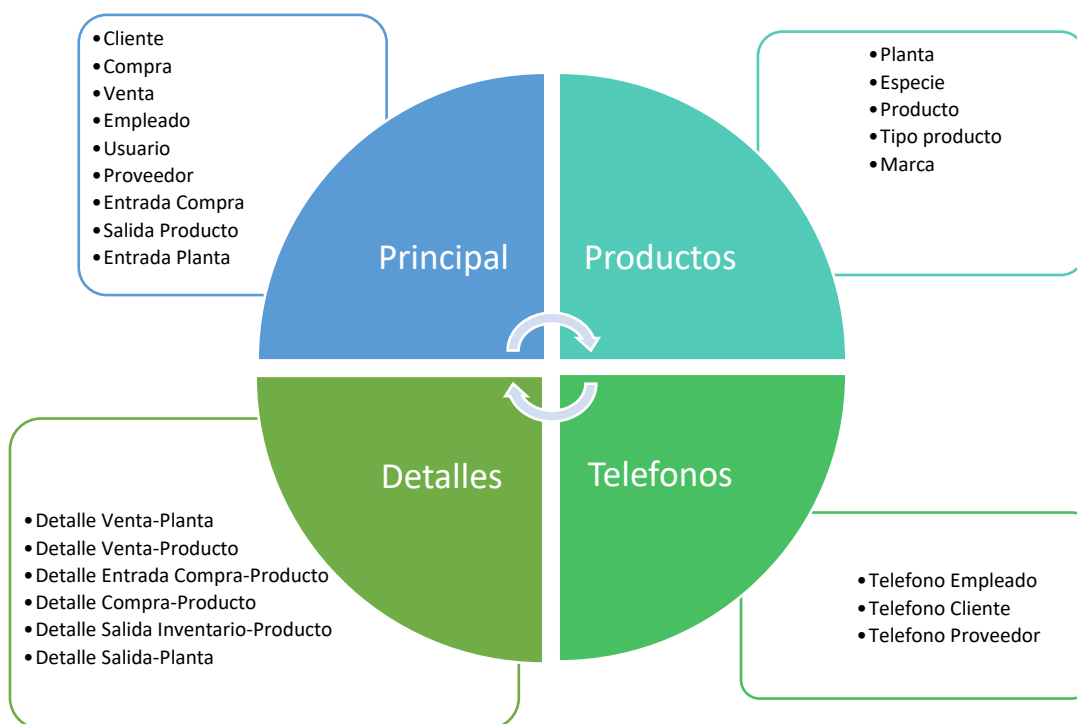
- Cliente
- Compra
- Venta
- Empleado
- Usuario
- Proveedor
- Entrada Compra
- Salida Producto
- Entrada Planta

Principal

- Planta
- Especie
- Producto
- Tipo producto
- Marca

Productos

Detalles

- Detalle Venta-Planta
- Detalle Venta-Producto
- Detalle Entrada Compra-Producto
- Detalle Compra-Producto
- Detalle Salida Inventario-Producto
- Detalle Salida-Planta

Telefonos

- Telefono Empleado
- Telefono Cliente
- Telefono Proveedor